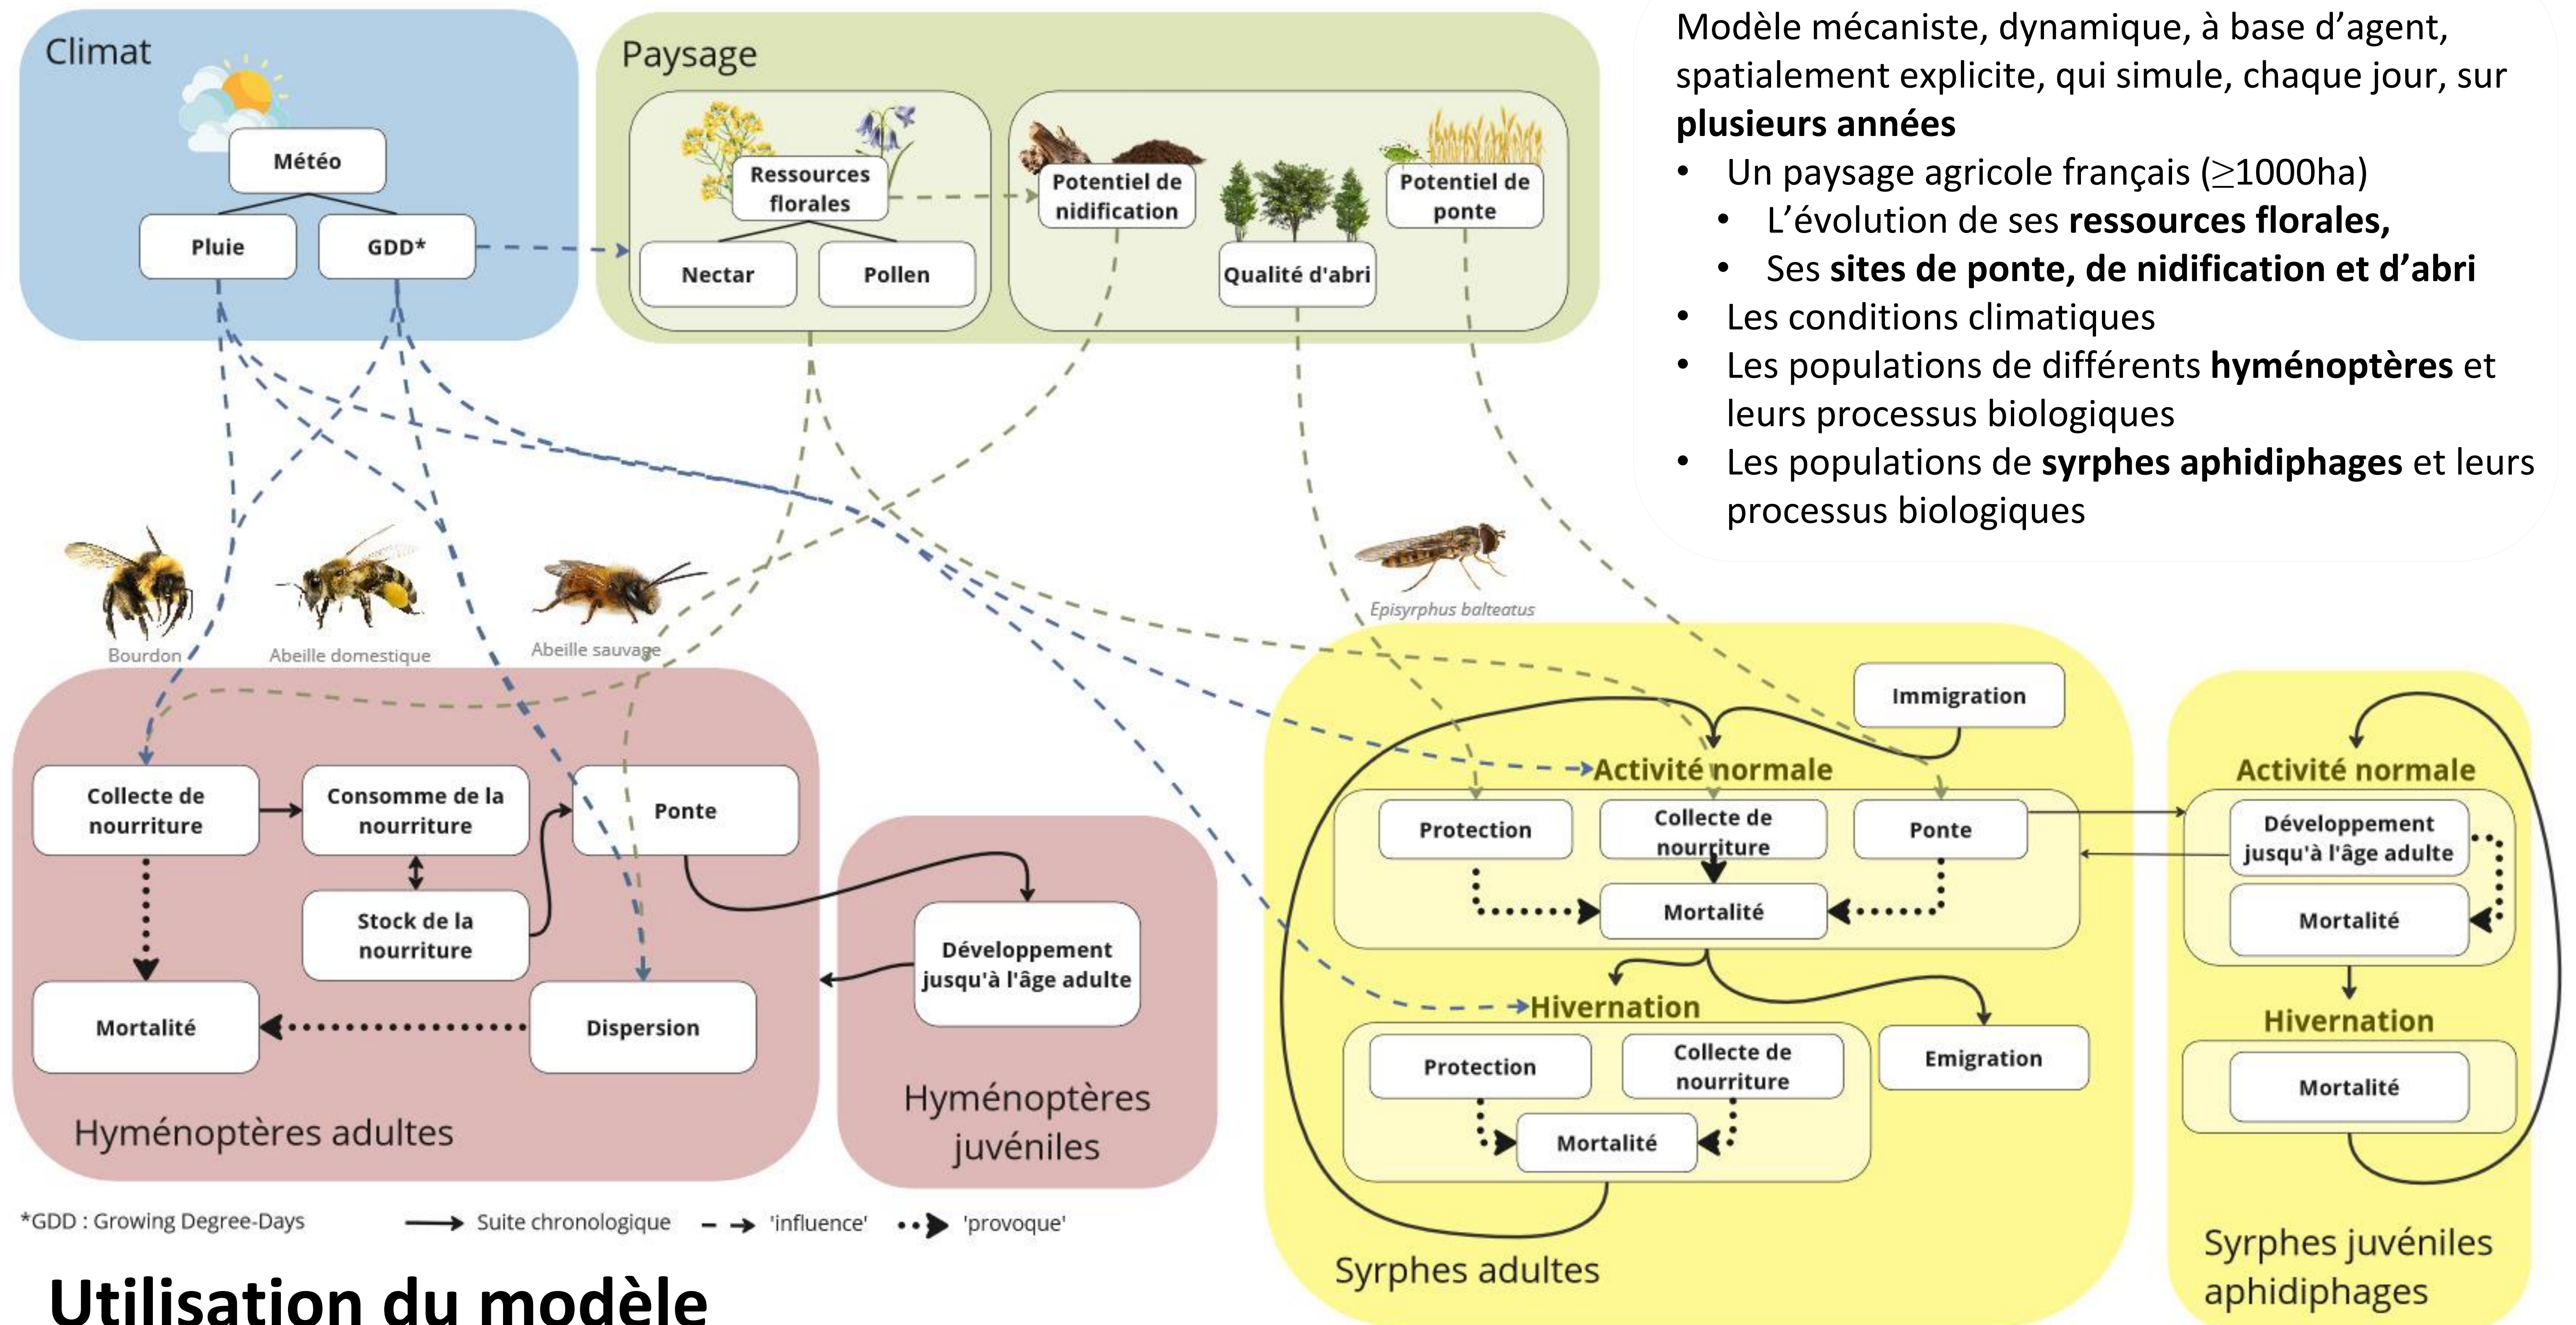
Climat

Météo

Pluie

GDD*

Paysage

Ressources florales

Nectar

Pollen

Potentiel de nidification

Qualité d'abri

Potentiel de ponte

Modèle mécaniste, dynamique, à base d'agent, spatialement explicite, qui simule, chaque jour, sur **plusieurs années**

- Un paysage agricole français (≥1000ha)
  - L'évolution de ses **ressources florales,**
  - Ses **sites de ponte, de nidification et d'abri**
- Les conditions climatiques
- Les populations de différents **hyménoptères** et leurs processus biologiques
- Les populations de **syrphes aphidiphages** et leurs processus biologiques

Bourdon

Abeille domestique

Abeille sauvage

Episyrphus balteatus

Collecte de nourriture

Consomme de la nourriture

Ponte

Stock de la nourriture

Mortalité

Dispersion

Développement jusqu'à l'âge adulte

Hyménoptères adultes

Hyménoptères juvéniles

Immigration

Activité normale

Protection

Collecte de nourriture

Ponte

Mortalité

Hivernation

Protection

Collecte de nourriture

Mortalité

Emigration

Syrphes adultes

Activité normale

Développement jusqu'à l'âge adulte

Mortalité

Hivernation

Mortalité

Syrphes juvéniles aphidiphages

*GDD : Growing Degree-Days

Suite chronologique

'influence'

'provoque'

Utilisation du modèle